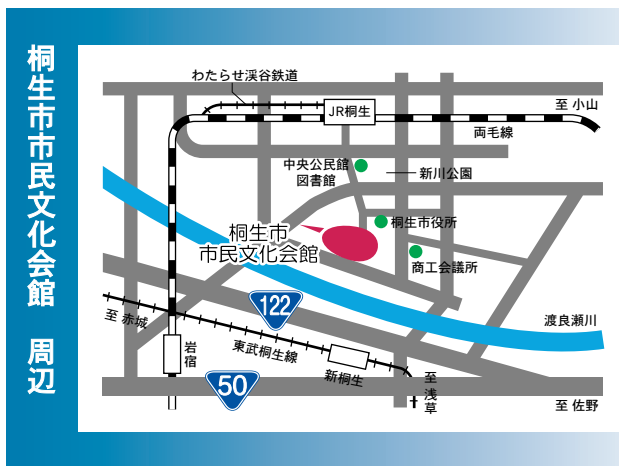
桐生市市民文化会館 周辺

わたらせ渓谷鉄道

JR桐生

至 小山

両毛線

中央公民館
図書館

新川公園

桐生市役所

桐生市
市民文化会館

商工会議所

122

渡良瀬川

至 赤城

岩宿

東武桐生線

新桐生

至浅草

50

至 佐野